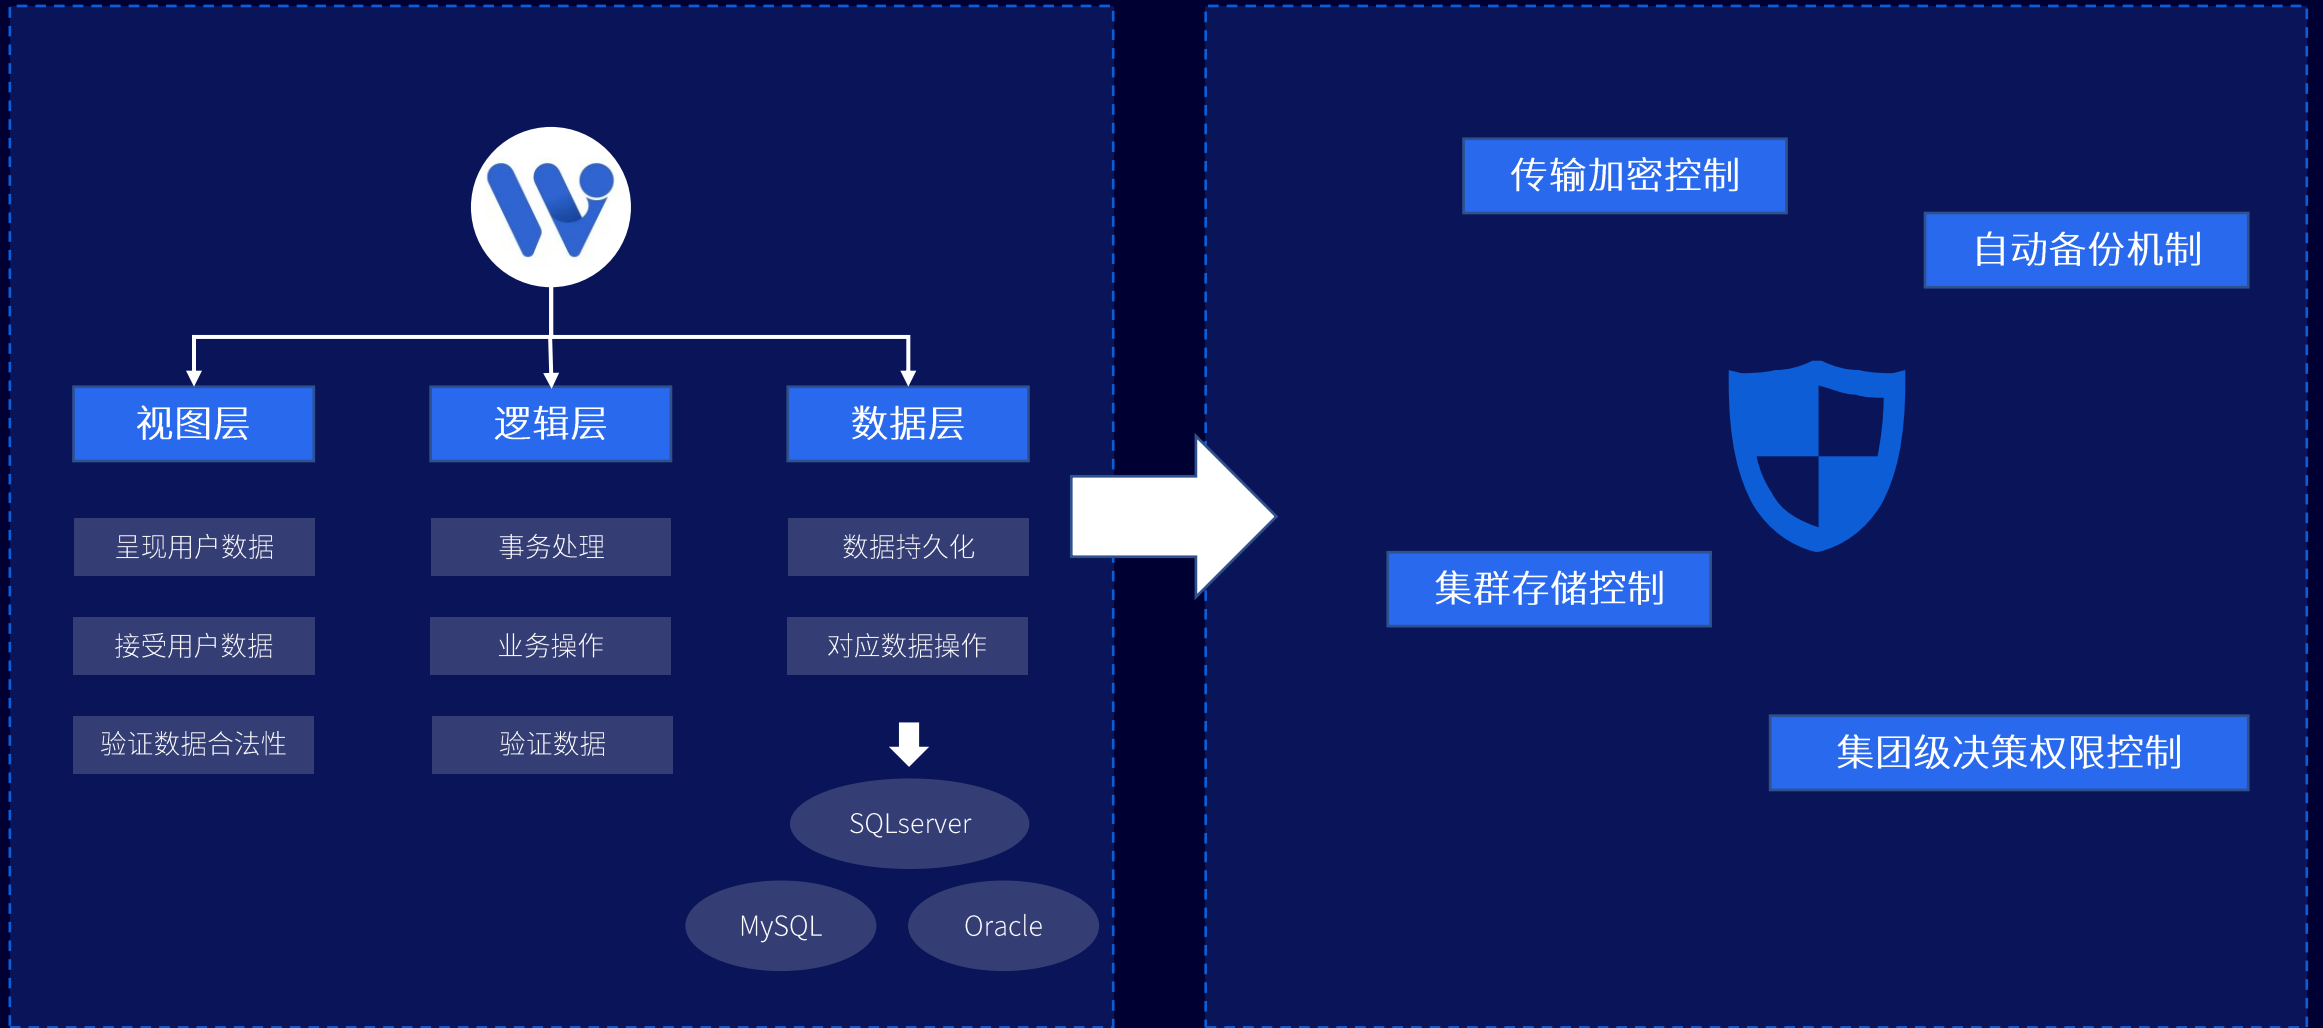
视图层

呈现用户数据

接受用户数据

验证数据合法性

逻辑层

事务处理

业务操作

验证数据

数据层

数据持久化

对应数据操作

SQLserver

MySQL

Oracle

传输加密控制

自动备份机制

集群存储控制

集团级决策权限控制